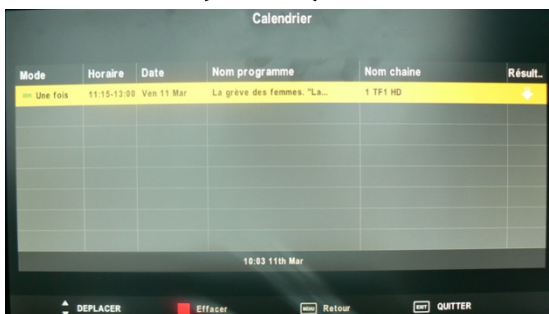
Calendrier

| Mode | Horaire | Date | Nom programme | Nom chaine | Résult.. |
|---|---|---|---|---|---|
| Une fois | 11:15-13:00 | Ven 11 Mar | La grève des femmes. "La... | 1 TF1 HD | |

10:03 11th Mar

DEPLACER Effacer MENU Retour EXIT QUITTER